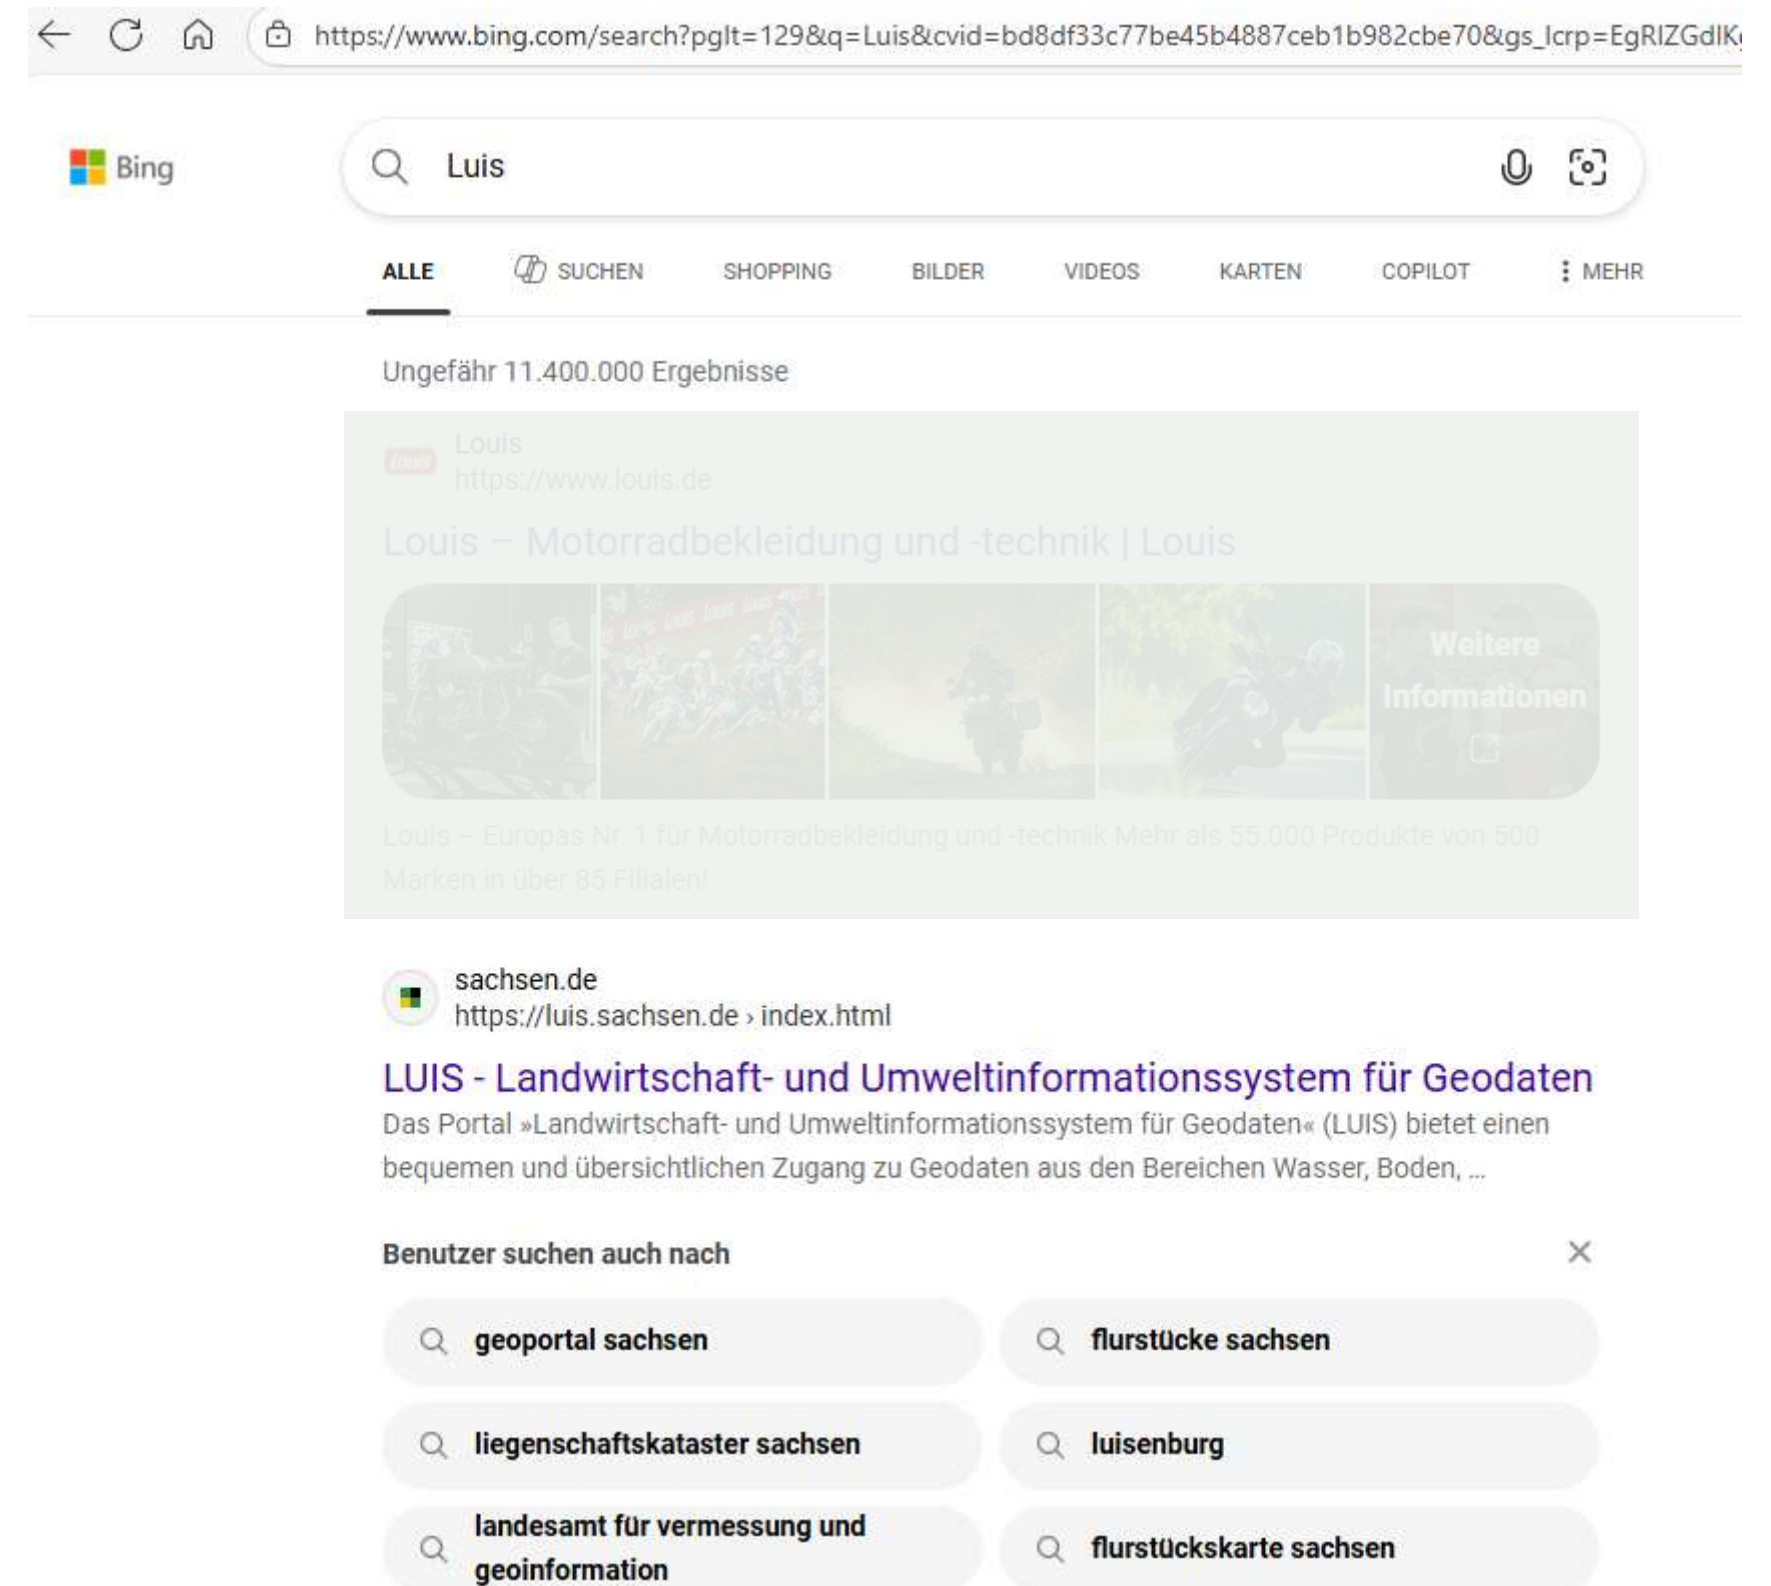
https://www.bing.com/search?pglt=129&q=Luis&cvid=bd8df33c77be45b4887ceb1b982cbe70&gs_lcrp=EgRIZGdlK

Bing

Luis

ALLE SUCHEN SHOPPING BILDER VIDEOS KARTEN COPILOT MEHR

Ungefähr 11.400.000 Ergebnisse

Louis
https://www.louis.de

Louis – Motorradbekleidung und -technik | Louis

Weitere Informationen

Louis – Europas Nr. 1 für Motorradbekleidung und -technik Mehr als 55.000 Produkte von 500 Marken in über 85 Filialen!

sachsen.de
https://luis.sachsen.de › index.html

LUIS - Landwirtschaft- und Umweltinformationssystem für Geodaten

Das Portal »Landwirtschaft- und Umweltinformationssystem für Geodaten« (LUIS) bietet einen bequemen und übersichtlichen Zugang zu Geodaten aus den Bereichen Wasser, Boden, ...

Benutzer suchen auch nach

geoportal sachsen
flurstücke sachsen
liegenschaftskataster sachsen
luisenburg
landesamt für vermessung und geoinformation
flurstückskarte sachsen